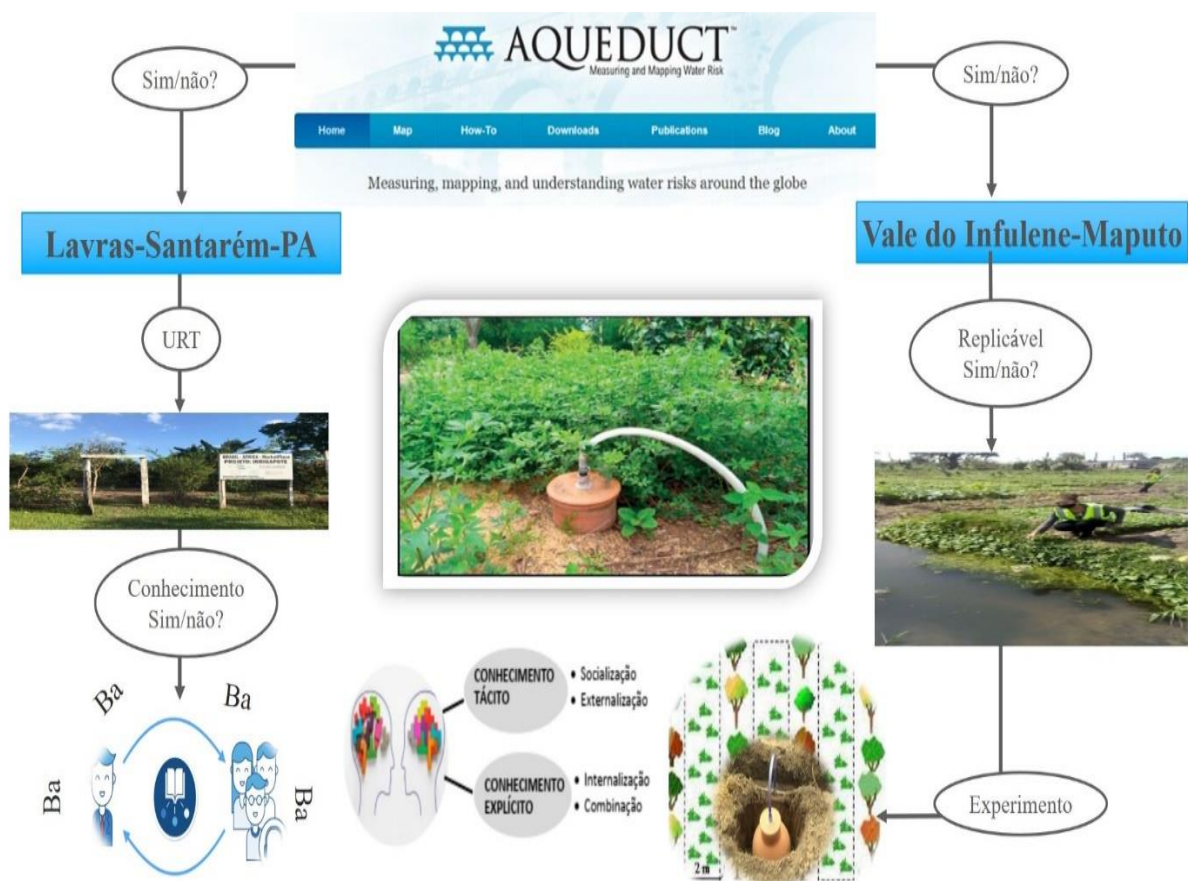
AQUEDUCT™
Measuring and Mapping Water Risk

Home Map How-To Downloads Publications Blog About

Measuring, mapping, and understanding water risks around the globe

Sim/não?

Sim/não?

Lavras-Santarém-PA

Vale do Infulene-Maputo

URT

Replicável Sim/não?

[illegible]
PROJETO: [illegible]

Conhecimento Sim/não?

Ba

Ba

Ba

Ba

CONHECIMENTO TÁCITO
• Socialização
• Externalização

CONHECIMENTO EXPLÍCITO
• Internalização
• Combinação

Experimento

2 m